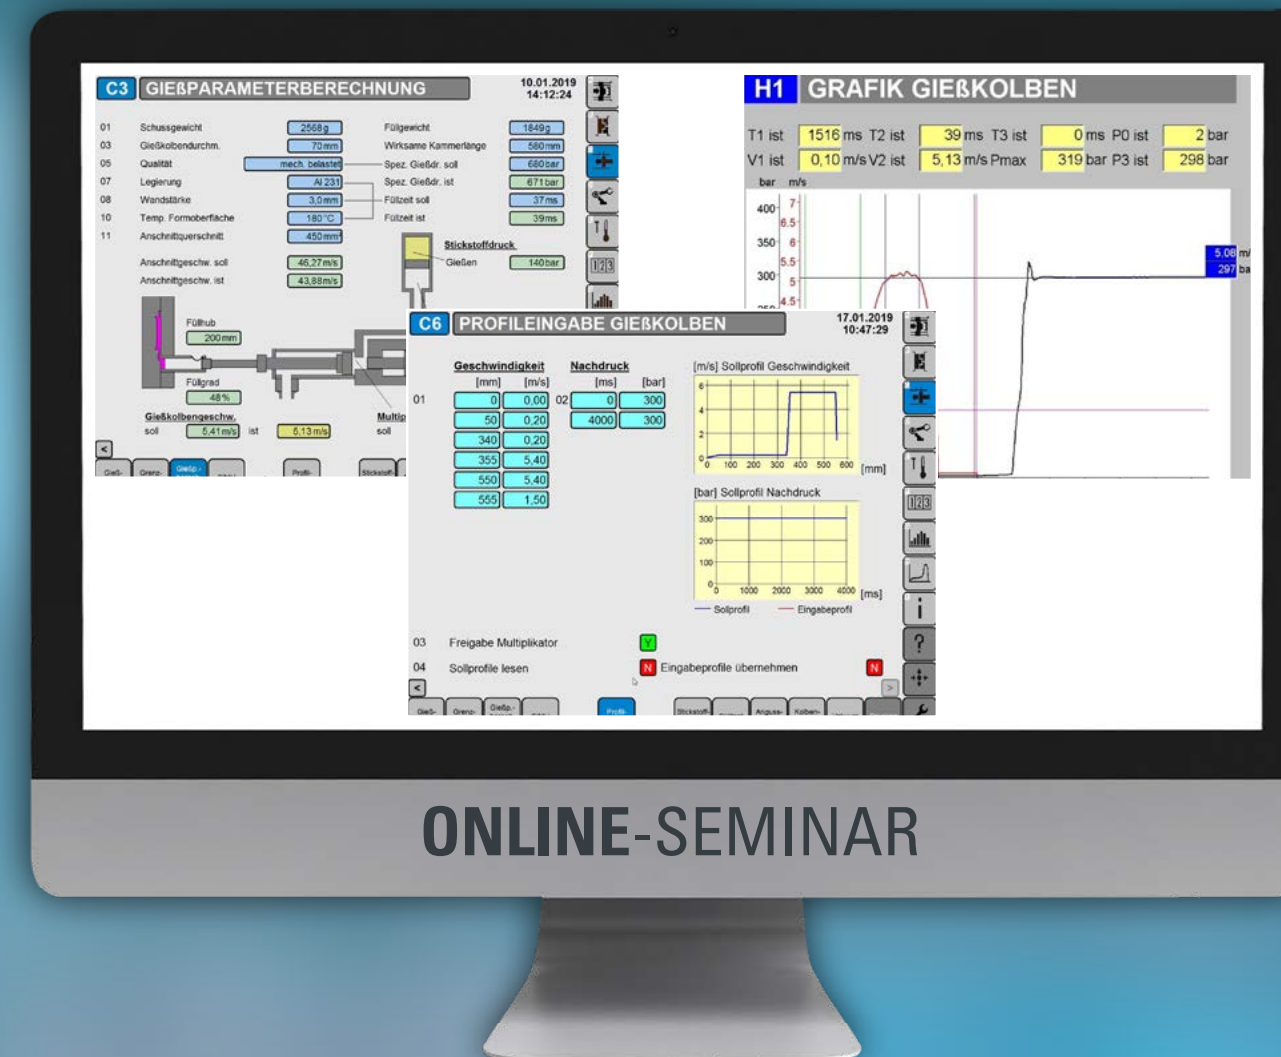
C3 GIEßPARAMETERBERECHNUNG
10.01.2019 14:12:24

| | | | | |
|---|---|---|---|---|
| 01 | Schussgewicht | 2568 g | Füllgewicht | 1849 g |
| 03 | Gießkolbendurchm. | 70 mm | Wirksame Kammerlänge | 580 mm |
| 05 | Qualität | mech. belastet | Spez. Gießdr. soll | 680 bar |
| 07 | Legierung | Al 231 | Spez. Gießdr. ist | 671 bar |
| 08 | Wandstärke | 3,0 mm | Füllzeit soll | 37 ms |
| 10 | Temp. Formoberfläche | 180 °C | Füllzeit ist | 39 ms |
| 11 | Anschnittquerschnitt | 450 mm² | | |

Anschnittgeschw. soll 46,27 m/s
Anschnittgeschw. ist 43,88 m/s
Stickstoffdruck
Gießen 140 bar
Füllhub 200 mm
Füllgrad 48 %
Gießkolbengeschw.
soll 5,41 m/s ist 5,13 m/s
Multip
soll
Gieß- Grenz- Gießp.- Profil- Stickstoff-

H1 GRAFIK GIEßKOLBEN
T1 ist 1516 ms T2 ist 39 ms T3 ist 0 ms P0 ist 2 bar
V1 ist 0,10 m/s V2 ist 5,13 m/s Pmax 319 bar P3 ist 298 bar
bar m/s
400 7 6.5 350 6 5.5 300 5 4.5 250
5.08 m/
297 ba

C6 PROFILEINGABE GIEßKOLBEN
17.01.2019 10:47:29

Geschwindigkeit Nachdruck
[mm] [m/s] [ms] [bar]

| | [mm] | [m/s] | | [ms] | [bar] |
|---|---|---|---|---|---|
| 01 | 0 | 0,00 | 02 | 0 | 300 |
| | 50 | 0,20 | | 4000 | 300 |
| | 340 | 0,20 | | | |
| | 355 | 5,40 | | | |
| | 550 | 5,40 | | | |
| | 555 | 1,50 | | | |

[m/s] Sollprofil Geschwindigkeit
6 4 2 0 0 100 200 300 400 500 600 [mm]
[bar] Sollprofil Nachdruck
300 200 100 0 0 1000 2000 3000 4000 [ms]
— Sollprofil — Eingabeprofil

03 Freigabe Multiplikator Y
04 Sollprofile lesen N Eingabeprofile übernehmen N
Gieß- Grenz- Gießp.- Profil- Stickstoff- Anguss- Kolben-

ONLINE-SEMINAR